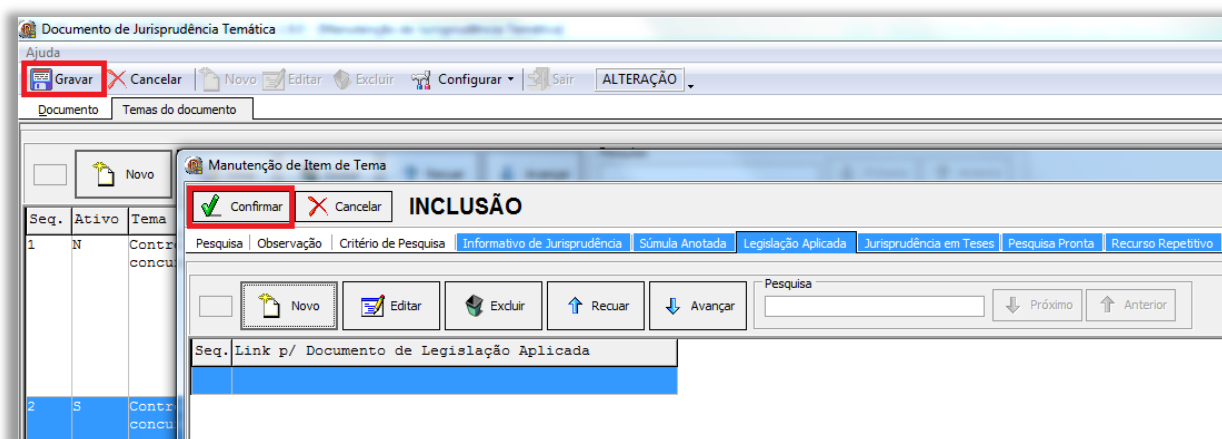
Documento de Jurisprudência Temática

Ajuda

Gravar Cancelar Novo Editar Excluir Configurar Sair ALTERAÇÃO

Documento Temas do documento

Novo

| Seq. | Ativo | Tema |
|---|---|---|
| 1 | N | Contr concu |
| 2 | S | Contr concu |

Manutenção de Item de Tema

Confirmar Cancelar INCLUSÃO

Pesquisa Observação Critério de Pesquisa Informativo de Jurisprudência Súmula Anotada Legislação Aplicada Jurisprudência em Teses Pesquisa Pronta Recurso Repetitivo

Novo Editar Excluir Recuar Avançar

Pesquisa

Próximo Anterior

| Seq. | Link p/ Documento de Legislação Aplicada |
|---|---|
| | |